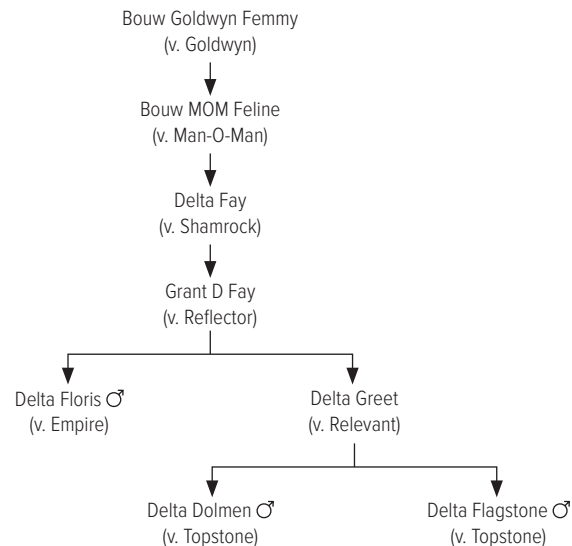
Bouw Goldwyn Femmy
(v. Goldwyn)

Bouw MOM Feline
(v. Man-O-Man)

Delta Fay
(v. Shamrock)

Grant D Fay
(v. Reflector)

Delta Floris ♂
(v. Empire)

Delta Greet
(v. Relevant)

Delta Dolmen ♂
(v. Topstone)

Delta Flagstone ♂
(v. Topstone)